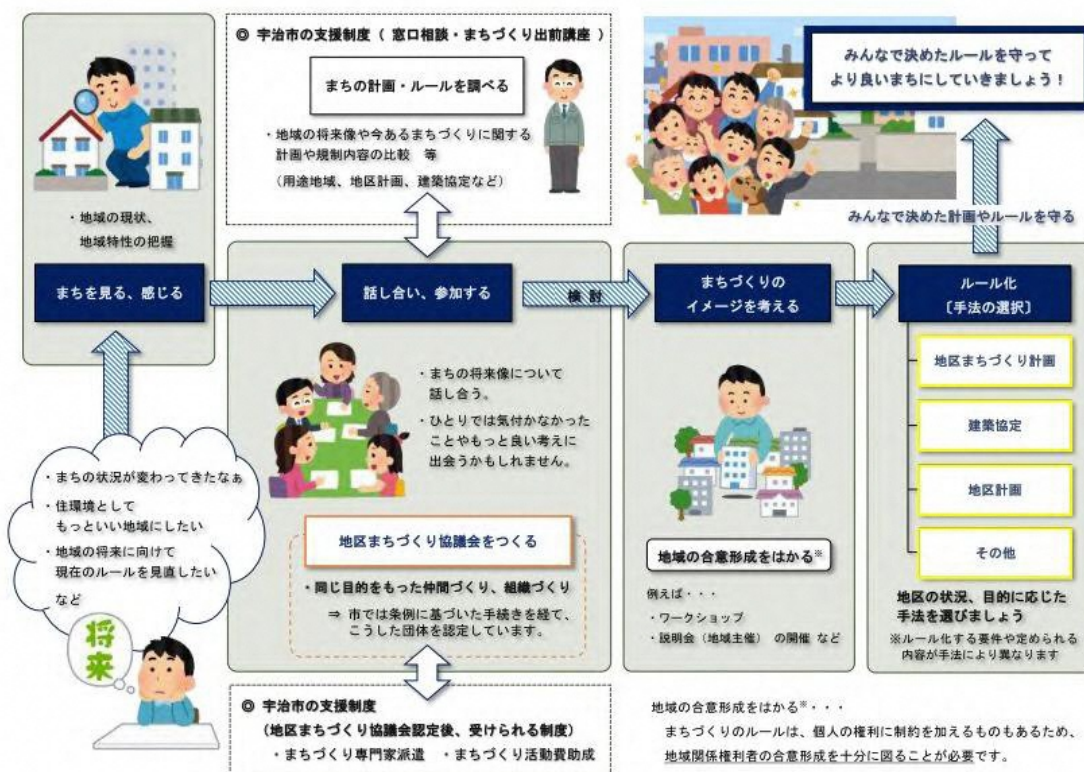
・地域の現状、
地域特性の把握

まちを見る、感じる

・まちの状況が変わってきたなぁ
・住環境として
もっといい地域にしたい
・地域の将来に向けて
現在のルールを見直したい
など

将来

◎ 宇治市の支援制度（ 窓口相談・まちづくり出前講座 ）

まちの計画・ルールを調べる

・地域の将来像や今あるまちづくりに関する計画や規制内容の比較 等
（用途地域、地区計画、建築協定など）

話し合い、参加する

・まちの将来像について話し合う。
・ひとりでは気付かなかったことやもっと良い考えに出会うかもしれません。

地区まちづくり協議会をつくる

・同じ目的をもった仲間づくり、組織づくり
⇒ 市では条例に基づいた手続きを経て、こうした団体を認定しています。

◎ 宇治市の支援制度
（地区まちづくり協議会認定後、受けられる制度）
・まちづくり専門家派遣 ・まちづくり活動費助成

検 討

まちづくりの
イメージを考える

地域の合意形成をはかる※

例えば・・・
・ワークショップ
・説明会（地域主催） の開催 など

みんなで決めたルールを守って
より良いまちにしていきましょう！

みんなで決めた計画やルールを守る

ルール化
〔手法の選択〕

地区まちづくり計画

建築協定

地区計画

その他

地区の状況、目的に応じた
手法を選びましょう
※ルール化する要件や定められる内容が手法により異なります

地域の合意形成をはかる※・・・
まちづくりのルールは、個人の権利に制約を加えるものもあるため、地域関係権利者の合意形成を十分に図ることが必要です。